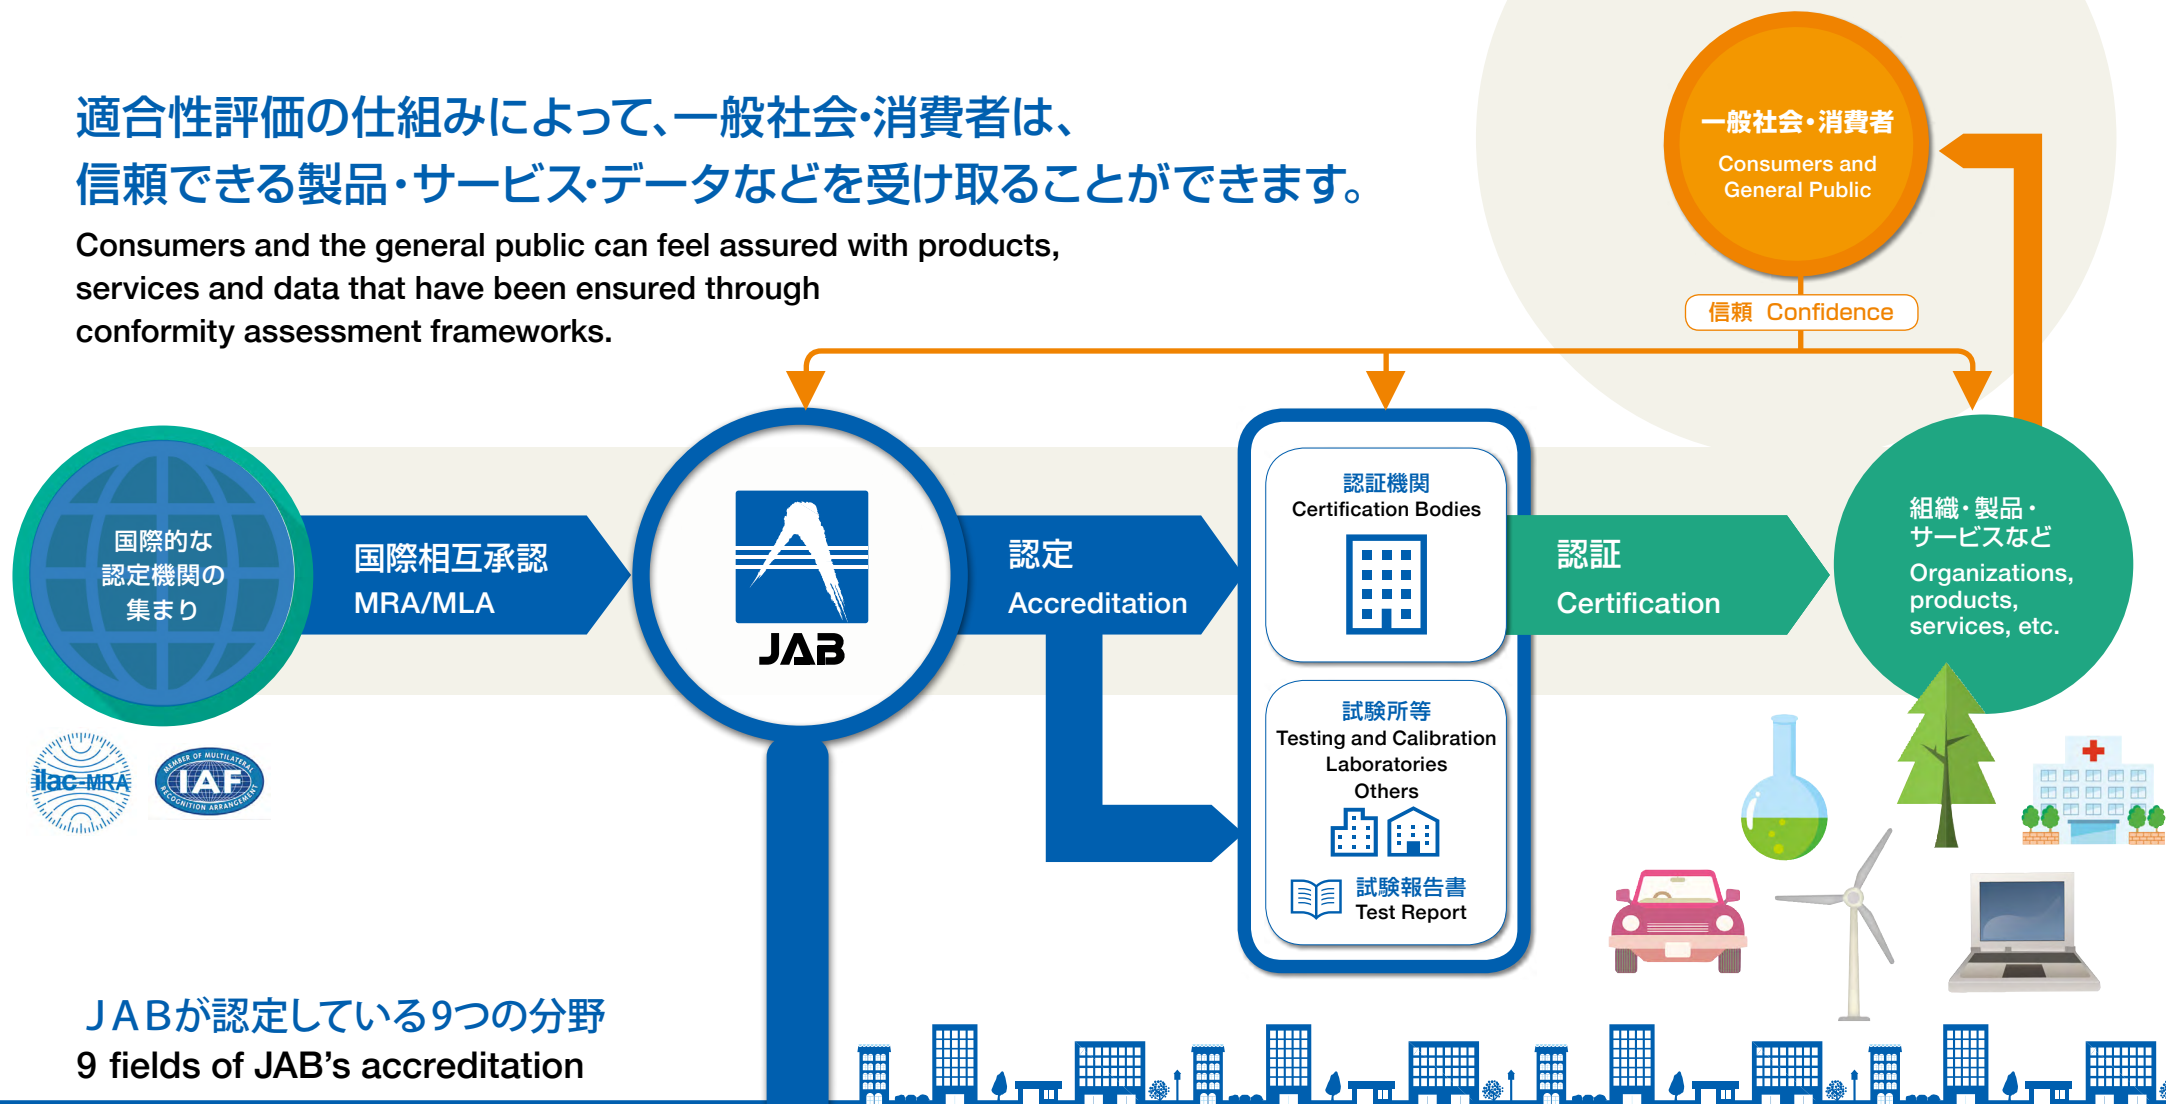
適合性評価の仕組みによって、一般社会·消費者は、
信頼できる製品·サービス·データなどを受け取ることができます。

Consumers and the general public can feel assured with products, services and data that have been ensured through conformity assessment frameworks.

一般社会·消費者
Consumers and General Public

信頼 Confidence

国際的な認定機関の集まり

ilac-MRA

IAF
MEMBER OF MULTILATERAL RECOGNITION ARRANGEMENT

国際相互承認
MRA/MLA

JAB

認定
Accreditation

認証機関
Certification Bodies

試験所等
Testing and Calibration Laboratories
Others

試験報告書
Test Report

認証
Certification

組織·製品·サービスなど
Organizations, products, services, etc.

JABが認定している9つの分野
9 fields of JAB's accreditation